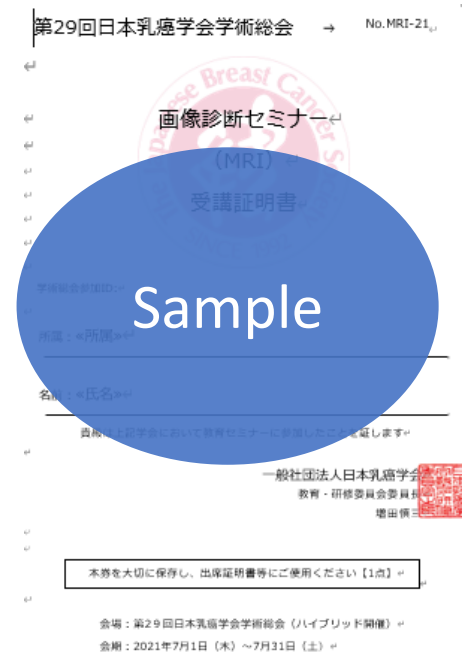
第29回日本乳癌学会学術総会 → No.MRI-21

Japanese Breast Cancer Society

画像診断セミナー

(MRI)

受講証明書

Sample

学術総会参加ID:

所属:«所属»

名前:«氏名»

貴殿は上記学会において教育セミナーに参加したことを証します

一般社団法人日本乳癌学会

教育・研修委員会委員長

増田慎三

本券を大切に保存し、出席証明書等にご使用ください【1点】

会場:第29回日本乳癌学会学術総会(ハイブリッド開催)

会期:2021年7月1日(木)~7月31日(土)